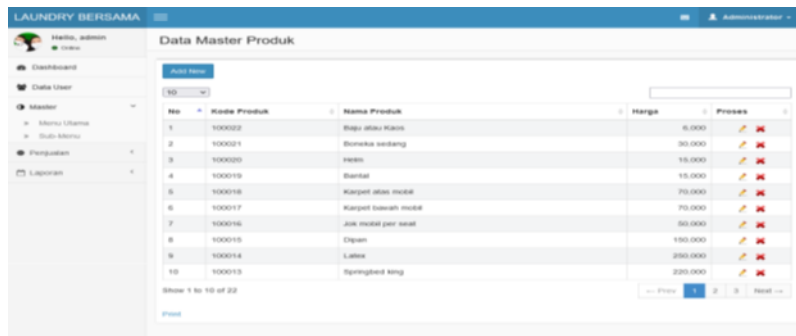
LAUNDRY BERSAMA

Administrator

Hello, admin
Online

Dashboard

Data User

Master

Menu Utama

Sub-Menu

Penjualan

Laporan

Data Master Produk

Add New

10

| No | Kode Produk | Nama Produk | Harga | Proses |
|---|---|---|---|---|
| 1 | 100022 | Baju atau Kaos | 6,000 | |
| 2 | 100021 | Boneka sedang | 30,000 | |
| 3 | 100020 | Helm | 15,000 | |
| 4 | 100019 | Bantal | 15,000 | |
| 5 | 100018 | Karpet atas mobil | 70,000 | |
| 6 | 100017 | Karpet bawah mobil | 70,000 | |
| 7 | 100016 | Jok mobil per seat | 50,000 | |
| 8 | 100015 | Dipan | 150,000 | |
| 9 | 100014 | Latex | 250,000 | |
| 10 | 100013 | Springbed king | 220,000 | |

Show 1 to 10 of 22

← Prev 1 2 3 Next →

Print